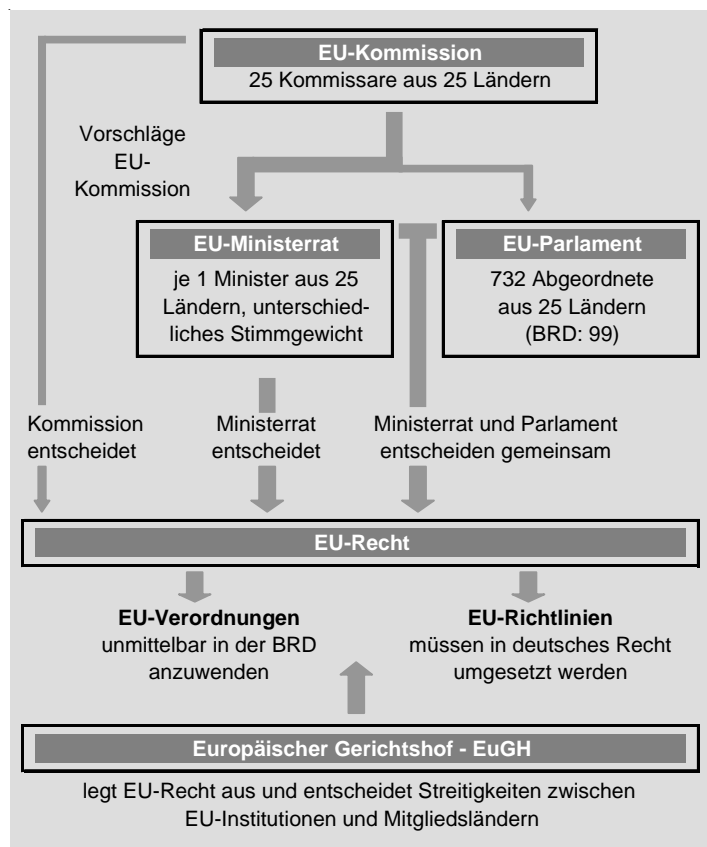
EU-Kommission
25 Kommissare aus 25 Ländern

Vorschläge EU-Kommission

EU-Ministerrat
je 1 Minister aus 25 Ländern, unterschiedliches Stimmgewicht

EU-Parlament
732 Abgeordnete aus 25 Ländern (BRD: 99)

Kommission entscheidet

Ministerrat entscheidet

Ministerrat und Parlament entscheiden gemeinsam

EU-Recht

EU-Verordnungen
unmittelbar in der BRD anzuwenden

EU-Richtlinien
müssen in deutsches Recht umgesetzt werden

Europäischer Gerichtshof - EuGH

legt EU-Recht aus und entscheidet Streitigkeiten zwischen EU-Institutionen und Mitgliedsländern